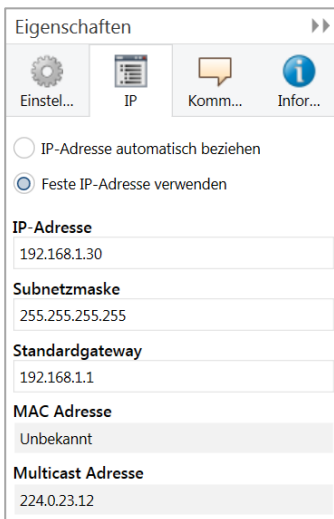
Eigenschaften

Einstel...
IP
Komm...
Infor...

IP-Adresse automatisch beziehen
Feste IP-Adresse verwenden

IP-Adresse
192.168.1.30

Subnetzmaske
255.255.255.255

Standardgateway
192.168.1.1

MAC Adresse
Unbekannt

Multicast Adresse
224.0.23.12